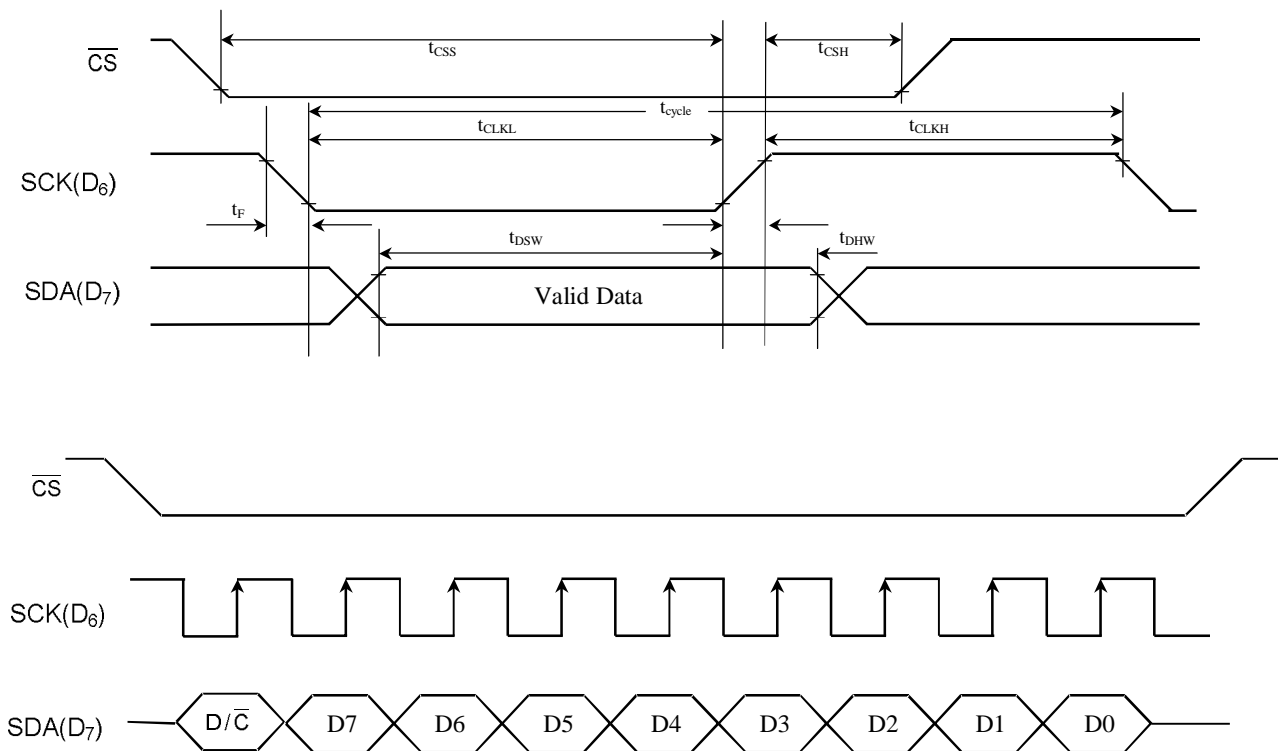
$\overline{CS}$

$t_{CSS}$

$t_{CSH}$

$t_{cycle}$

$t_{CLKL}$

$t_{CLKH}$

SCK($D_6$)

$t_F$

$t_{DSW}$

$t_{DHW}$

SDA($D_7$)

Valid Data

$\overline{CS}$

SCK($D_6$)

SDA($D_7$)

D/$\overline{C}$

D7

D6

D5

D4

D3

D2

D1

D0